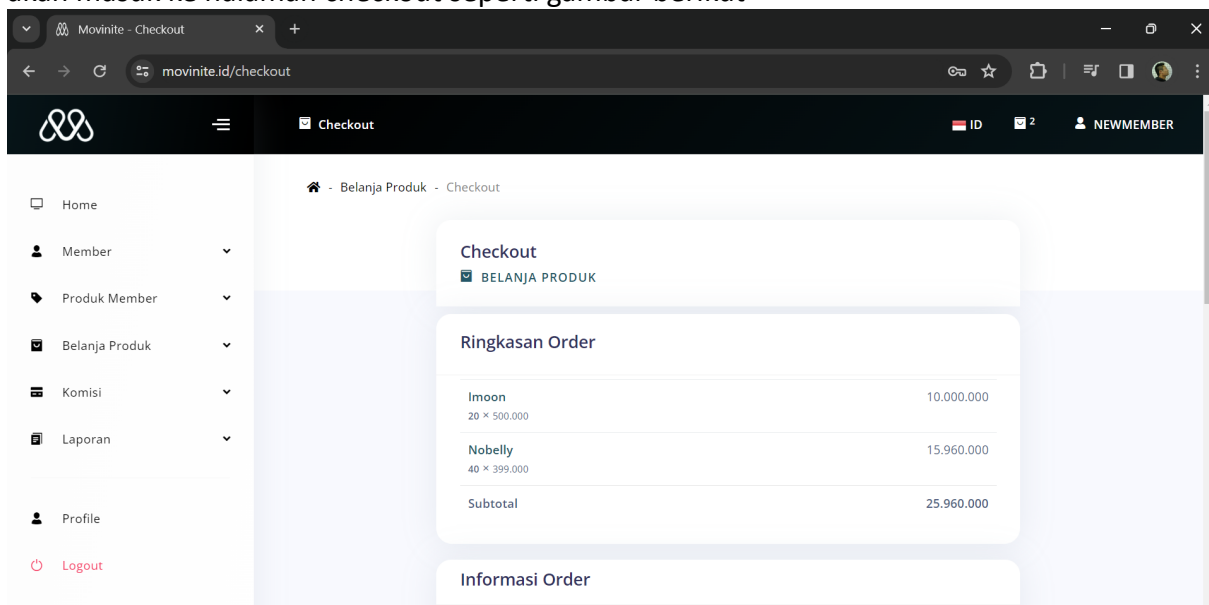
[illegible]

Movinite - Checkout

movinite.id/checkout

Checkout

ID

2

NEWMEMBER

Home

Member

Produk Member

Belanja Produk

Komisi

Laporan

Profile

Logout

- Belanja Produk - Checkout

Checkout

BELANJA PRODUK

Ringkasan Order

| | |
|---|---|
| Imoon<br>20 × 500.000 | 10.000.000 |
| Nobelly<br>40 × 399.000 | 15.960.000 |
| Subtotal | 25.960.000 |

Informasi Order